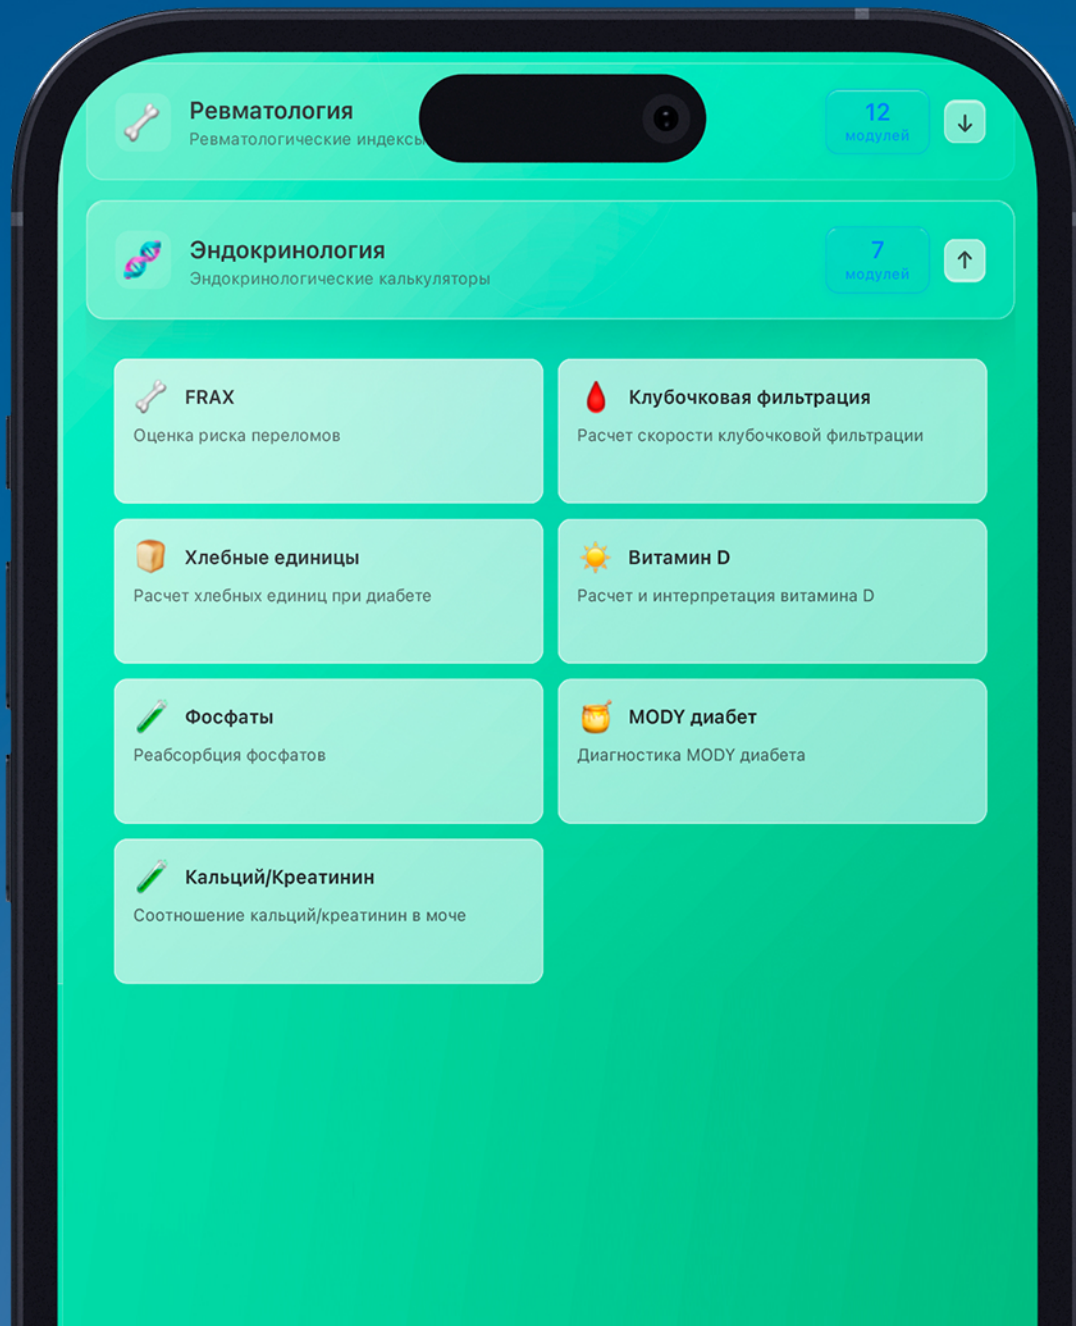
Ревматология
Ревматологические индексы

12
модулей

Эндокринология
Эндокринологические калькуляторы

7
модулей

FRAX
Оценка риска переломов

Клубочковая фильтрация
Расчет скорости клубочковой фильтрации

Хлебные единицы
Расчет хлебных единиц при диабете

Витамин D
Расчет и интерпретация витамина D

Фосфаты
Реабсорбция фосфатов

MODY диабет
Диагностика MODY диабета

Кальций/Креатинин
Соотношение кальций/креатинин в моче